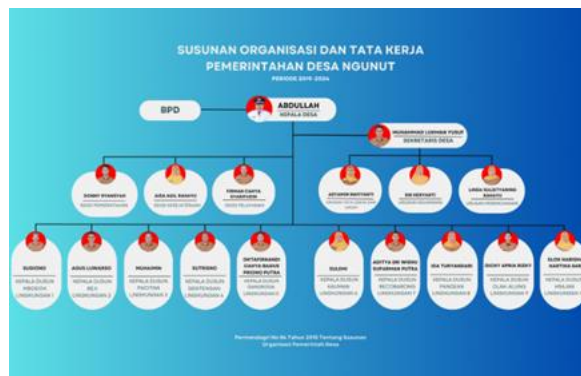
SUSUNAN ORGANISASI DAN TATA KERJA
PEMERINTAHAN DESA NGUNUT

PERIODE 2019-2024

BPD

ABDULLAH
KEPALA DESA

MUHAMMAD LOKMAN YUSUF
SEKRETARIS DESA

DONNY SYAHPUTRA
KASI PEMERINTAHAN

SIDA ADIL RAHAYU
KASI KESEJAHTERAAN

DIMAN CAHYA SYAHPUTRA
KASI PELAYANAN

AFTAROR BRITYANTI
KAUR TATA USAHA DAN UMUM

SRI HERYANTI
KAUR KEUANGAN

LINDA NULISTYANING RAHAYU
KAUR PERENCANAAN

SUGIONO
KEPALA DUSUN MBOKOR LINGKUNGAN I

AGUS LUWARSO
KEPALA DUSUN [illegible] LINGKUNGAN 2

MUHAIMIN
KEPALA DUSUN PRATINA LINGKUNGAN 3

SUTRISNO
KEPALA DUSUN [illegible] LINGKUNGAN 4

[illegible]
KEPALA DUSUN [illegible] LINGKUNGAN 5

SULENI
KEPALA DUSUN KAUMAN LINGKUNGAN 6

ADITYA DRI WIDHI SURYAMAN PUTRA
KEPALA DUSUN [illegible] LINGKUNGAN 7

IDA TURYANDARI
KEPALA DUSUN PANDEAN LINGKUNGAN 8

RICKY APRIA RIDHY
KEPALA DUSUN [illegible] LINGKUNGAN 9

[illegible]
KEPALA DUSUN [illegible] LINGKUNGAN 10

Permendagri No 84 Tahun 2015 Tentang Susunan Organisasi Pemerintah Desa